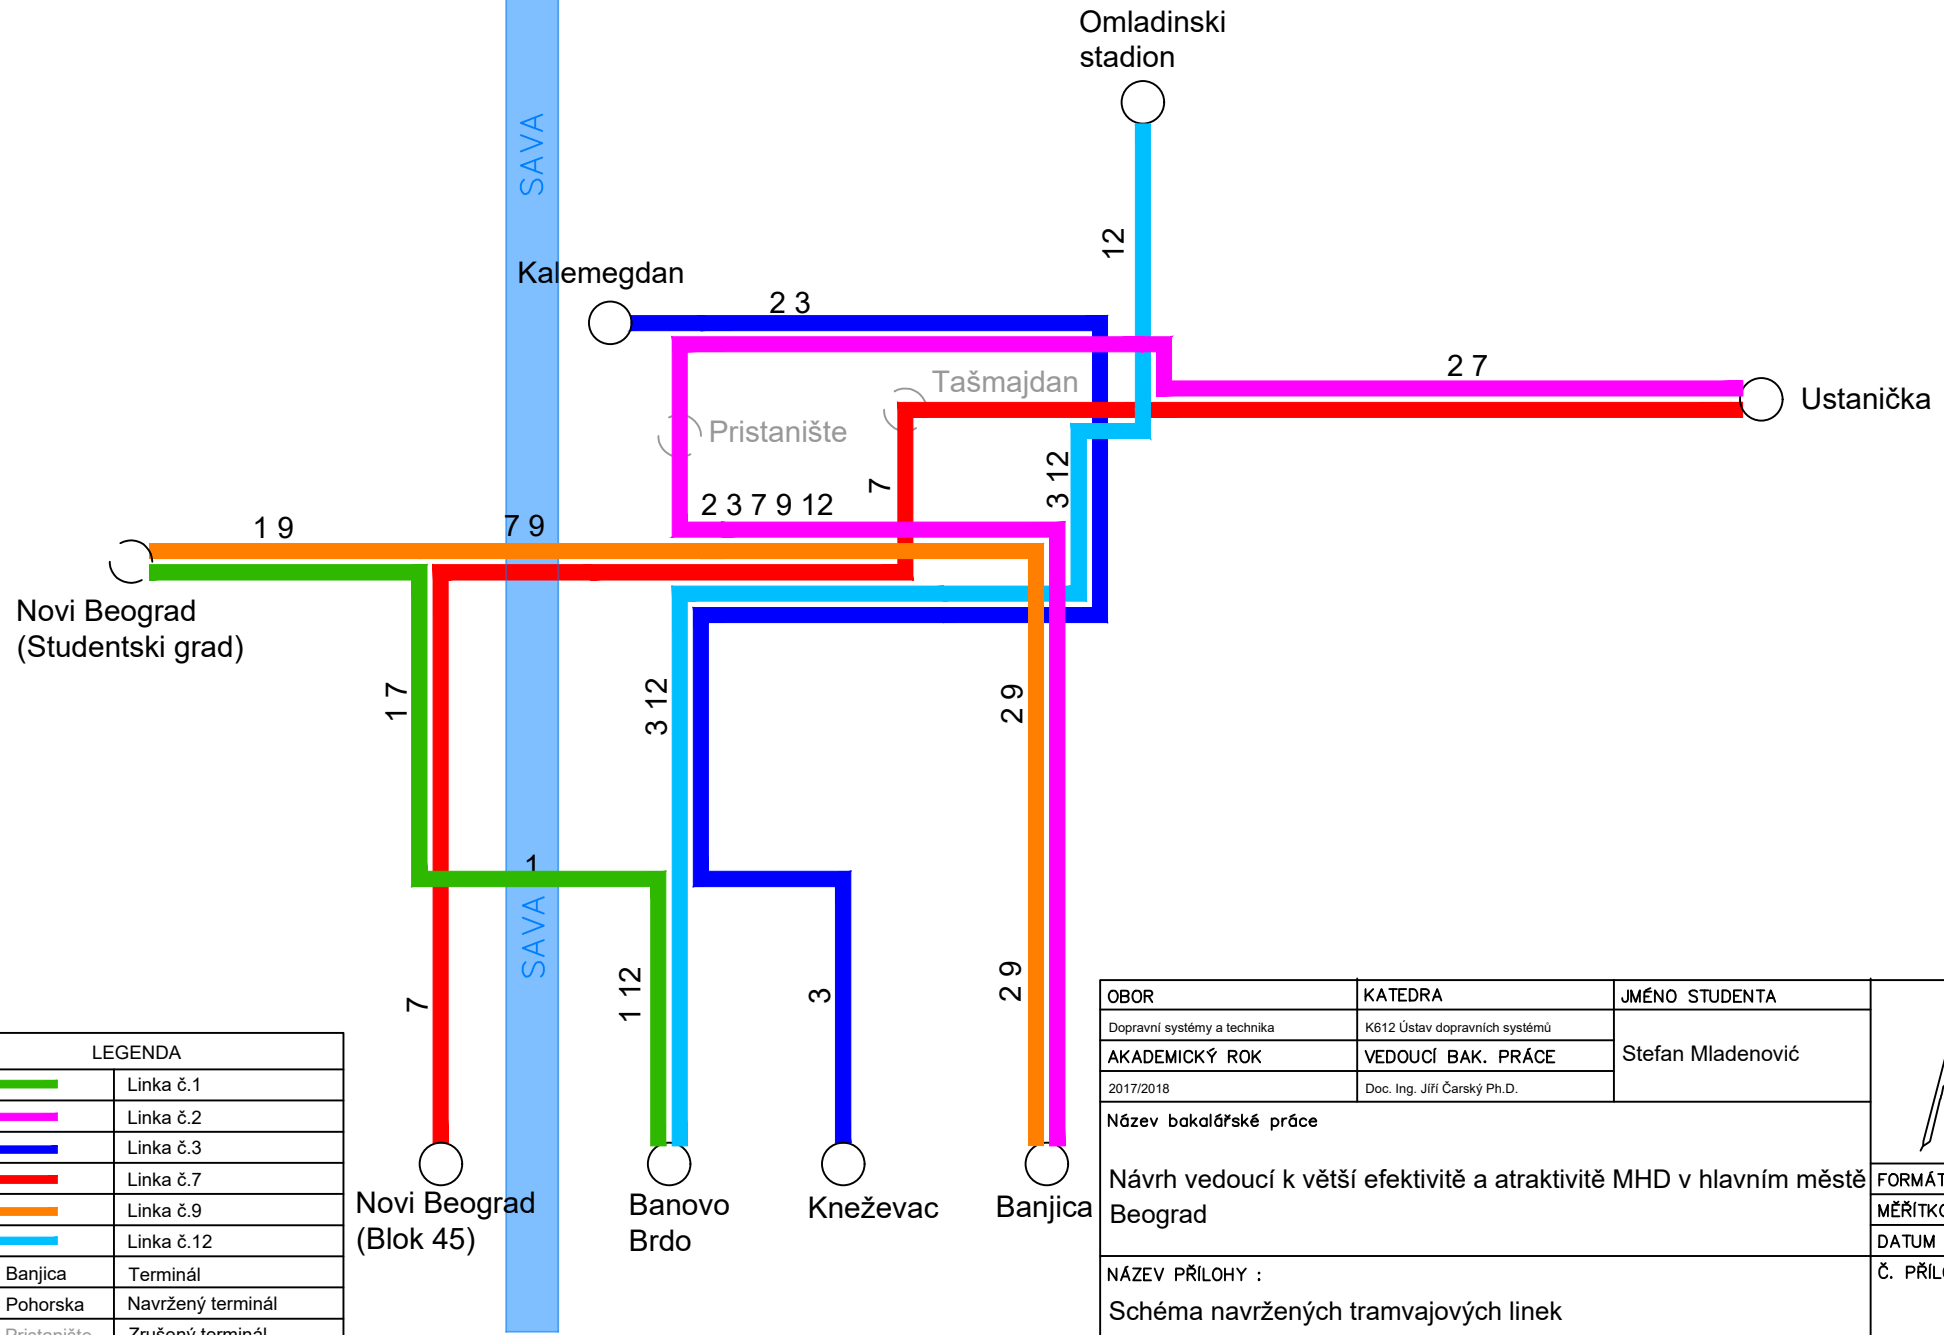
Omladinski stadion

SAVA

12

Kalemegdan

2 3

2 7

Ustanička

Tašmajdan

Pristanište

7

3 12

2 3 7 9 12

1 9

7 9

Novi Beograd (Studentski grad)

1 7

3 12

2 9

1

SAVA

7

1 12

3

2 9

LEGENDA

| | |
|---|---|
| | Linka č.1 |
| | Linka č.2 |
| | Linka č.3 |
| | Linka č.7 |
| | Linka č.9 |
| | Linka č.12 |
| Banjica | Terminál |
| Pohorska | Navržený terminál |
| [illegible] | Zrušený terminál |

Novi Beograd (Blok 45)

Banovo Brdo

Kneževac

Banjica

| OBOR | KATEDRA | JMÉNO STUDENTA |
|---|---|---|
| Dopravní systémy a technika | K612 Ústav dopravních systémů | Stefan Mladenović |
| AKADEMICKÝ ROK | VEDOUCÍ BAK. PRÁCE | |
| 2017/2018 | Doc. Ing. Jiří Čarský Ph.D. | |

Název bakalářské práce

Návrh vedoucí k větší efektivitě a atraktivitě MHD v hlavním městě Beograd

NÁZEV PŘÍLOHY :

Schéma navržených tramvajových linek

FORMÁT

MĚŘÍTKO

DATUM

Č. PŘÍL